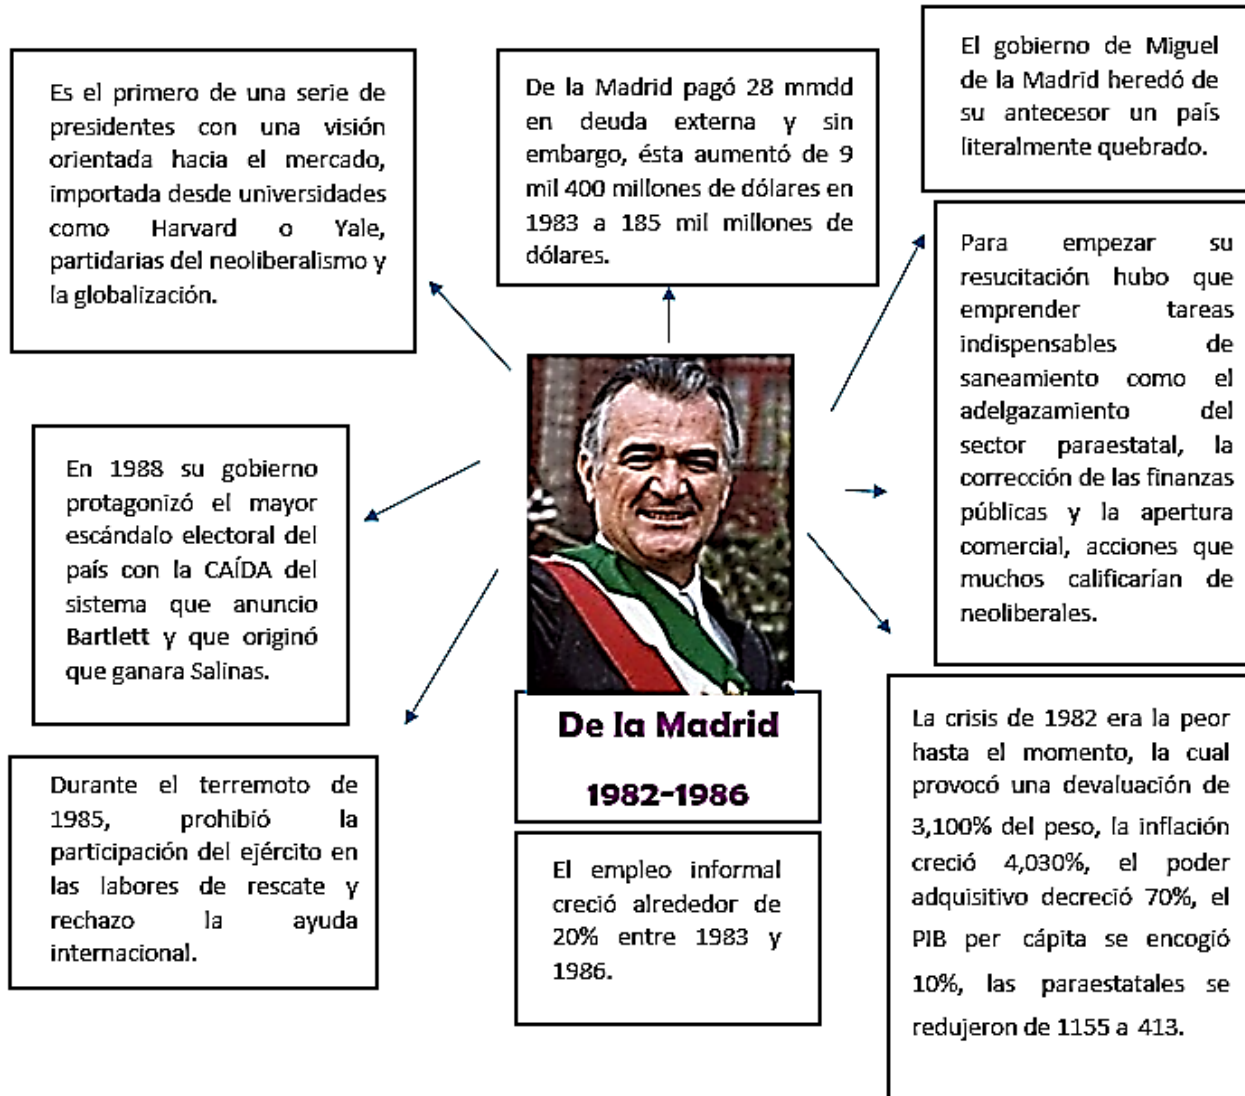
Es el primero de una serie de presidentes con una visión orientada hacia el mercado, importada desde universidades como Harvard o Yale, partidarias del neoliberalismo y la globalización.

De la Madrid pagó 28 mmdd en deuda externa y sin embargo, ésta aumentó de 9 mil 400 millones de dólares en 1983 a 185 mil millones de dólares.

El gobierno de Miguel de la Madrid heredó de su antecesor un país literalmente quebrado.

Para empezar su resucitación hubo que emprender tareas indispensables de saneamiento como el adelgazamiento del sector paraestatal, la corrección de las finanzas públicas y la apertura comercial, acciones que muchos calificarían de neoliberales.

En 1988 su gobierno protagonizó el mayor escándalo electoral del país con la CAÍDA del sistema que anuncio Bartlett y que originó que ganara Salinas.

De la Madrid

1982-1986

Durante el terremoto de 1985, prohibió la participación del ejército en las labores de rescate y rechazo la ayuda internacional.

El empleo informal creció alrededor de 20% entre 1983 y 1986.

La crisis de 1982 era la peor hasta el momento, la cual provocó una devaluación de 3,100% del peso, la inflación creció 4,030%, el poder adquisitivo decreció 70%, el PIB per cápita se encogió 10%, las paraestatales se redujeron de 1155 a 413.